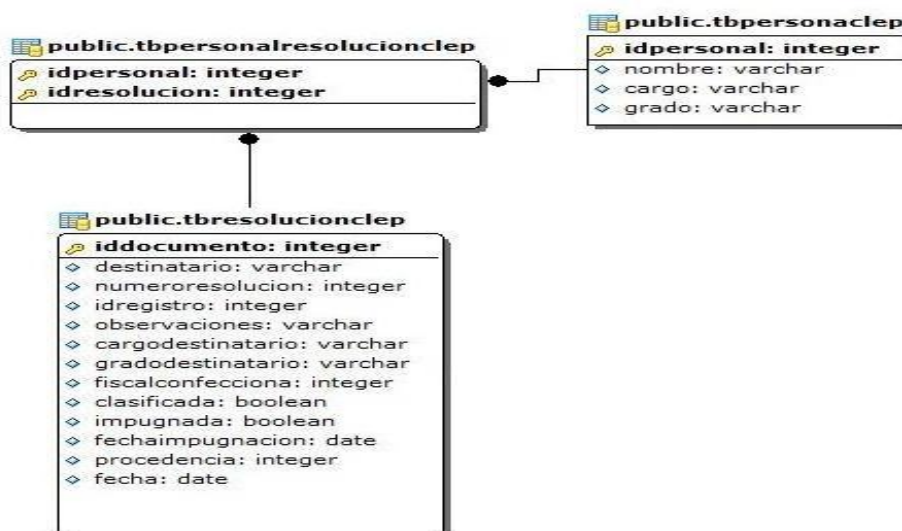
public.tbpersonalresolucionclep
idpersonal: integer
idresolucion: integer

public.tbpersonaclep
idpersonal: integer
nombre: varchar
cargo: varchar
grado: varchar

public.tbresolucionclep
iddocumento: integer
destinatario: varchar
numeroresolucion: integer
idregistro: integer
observaciones: varchar
cargodestinatario: varchar
gradodestinatario: varchar
fiscalconfecciona: integer
clasificada: boolean
impugnada: boolean
fechaimpugnacion: date
procedencia: integer
fecha: date